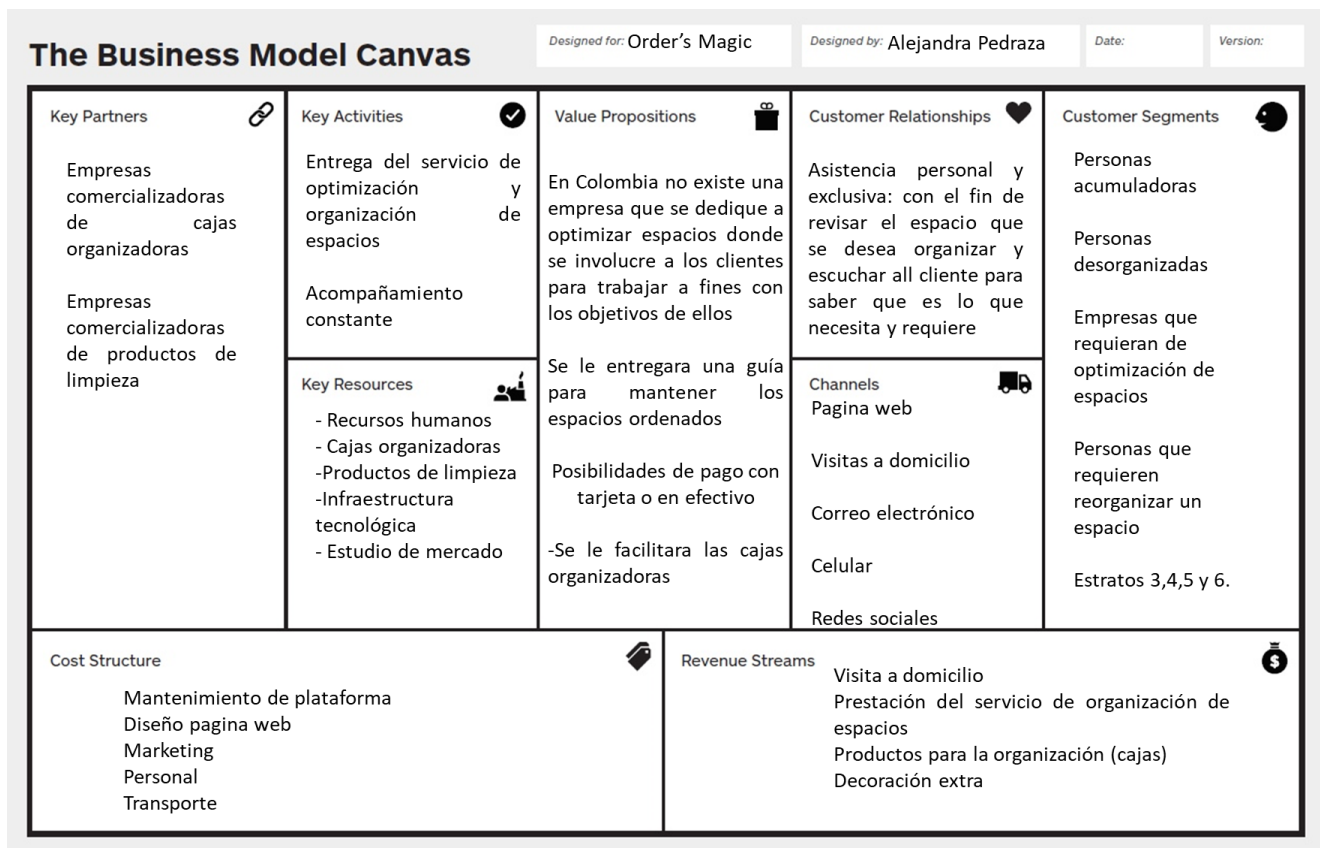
The Business Model Canvas

Designed for: Order's Magic

Designed by: Alejandra Pedraza

Date:

Version:

Key Partners

Empresas comercializadoras de cajas organizadoras

Empresas comercializadoras de productos de limpieza

Key Activities

Entrega del servicio de optimización y organización de espacios

Acompañamiento constante

Key Resources

- Recursos humanos
- Cajas organizadoras
-Productos de limpieza
-Infraestructura tecnológica
- Estudio de mercado

Value Propositions

En Colombia no existe una empresa que se dedique a optimizar espacios donde se involucre a los clientes para trabajar a fines con los objetivos de ellos

Se le entregara una guía para mantener los espacios ordenados

Posibilidades de pago con tarjeta o en efectivo

-Se le facilitara las cajas organizadoras

Customer Relationships

Asistencia personal y exclusiva: con el fin de revisar el espacio que se desea organizar y escuchar all cliente para saber que es lo que necesita y requiere

Channels

Pagina web

Visitas a domicilio

Correo electrónico

Celular

Redes sociales

Customer Segments

Personas acumuladoras

Personas desorganizadas

Empresas que requieran de optimización de espacios

Personas que requieren reorganizar un espacio

Estratos 3,4,5 y 6.

Cost Structure

Mantenimiento de plataforma
Diseño pagina web
Marketing
Personal
Transporte

Revenue Streams

Visita a domicilio
Prestación del servicio de organización de espacios
Productos para la organización (cajas)
Decoración extra